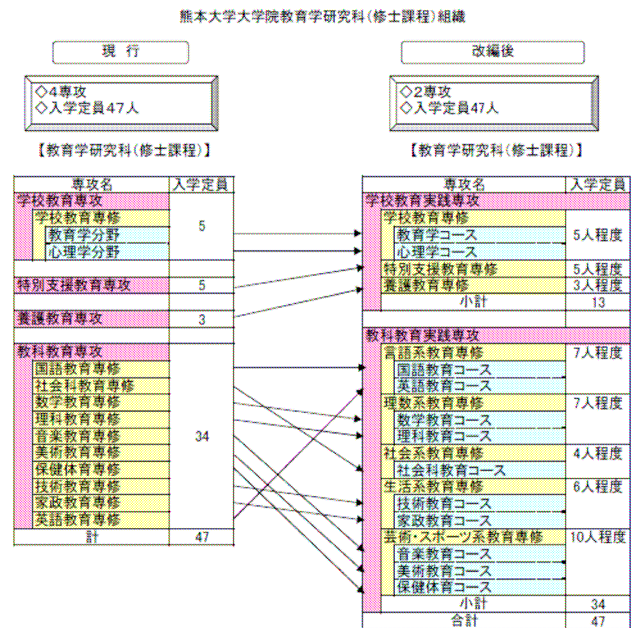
熊本大学大学院教育学研究科（修士課程）組織

現　行

◇4専攻
◇入学定員47人

【教育学研究科（修士課程）】

| 専攻名 | 入学定員 |
|---|---|
| 学校教育専攻 | |
| 学校教育専修 | 5 |
| 教育学分野 | |
| 心理学分野 | |
| 特別支援教育専攻 | 5 |
| 養護教育専攻 | 3 |
| 教科教育専攻 | 34 |
| 国語教育専修 | |
| 社会科教育専修 | |
| 数学教育専修 | |
| 理科教育専修 | |
| 音楽教育専修 | |
| 美術教育専修 | |
| 保健体育専修 | |
| 技術教育専修 | |
| 家政教育専修 | |
| 英語教育専修 | |
| 計 | 47 |

改編後

◇2専攻
◇入学定員47人

【教育学研究科（修士課程）】

| 専攻名 | 入学定員 |
|---|---|
| 学校教育実践専攻 | |
| 学校教育専修 | 5人程度 |
| 教育学コース | |
| 心理学コース | |
| 特別支援教育専修 | 5人程度 |
| 養護教育専修 | 3人程度 |
| 小計 | 13 |
| 教科教育実践専攻 | |
| 言語系教育専修 | 7人程度 |
| 国語教育コース | |
| 英語教育コース | |
| 理数系教育専修 | 7人程度 |
| 数学教育コース | |
| 理科教育コース | |
| 社会系教育専修 | 4人程度 |
| 社会科教育コース | |
| 生活系教育専修 | 6人程度 |
| 技術教育コース | |
| 家政教育コース | |
| 芸術・スポーツ系教育専修 | 10人程度 |
| 音楽教育コース | |
| 美術教育コース | |
| 保健体育コース | |
| 小計 | 34 |
| 合計 | 47 |